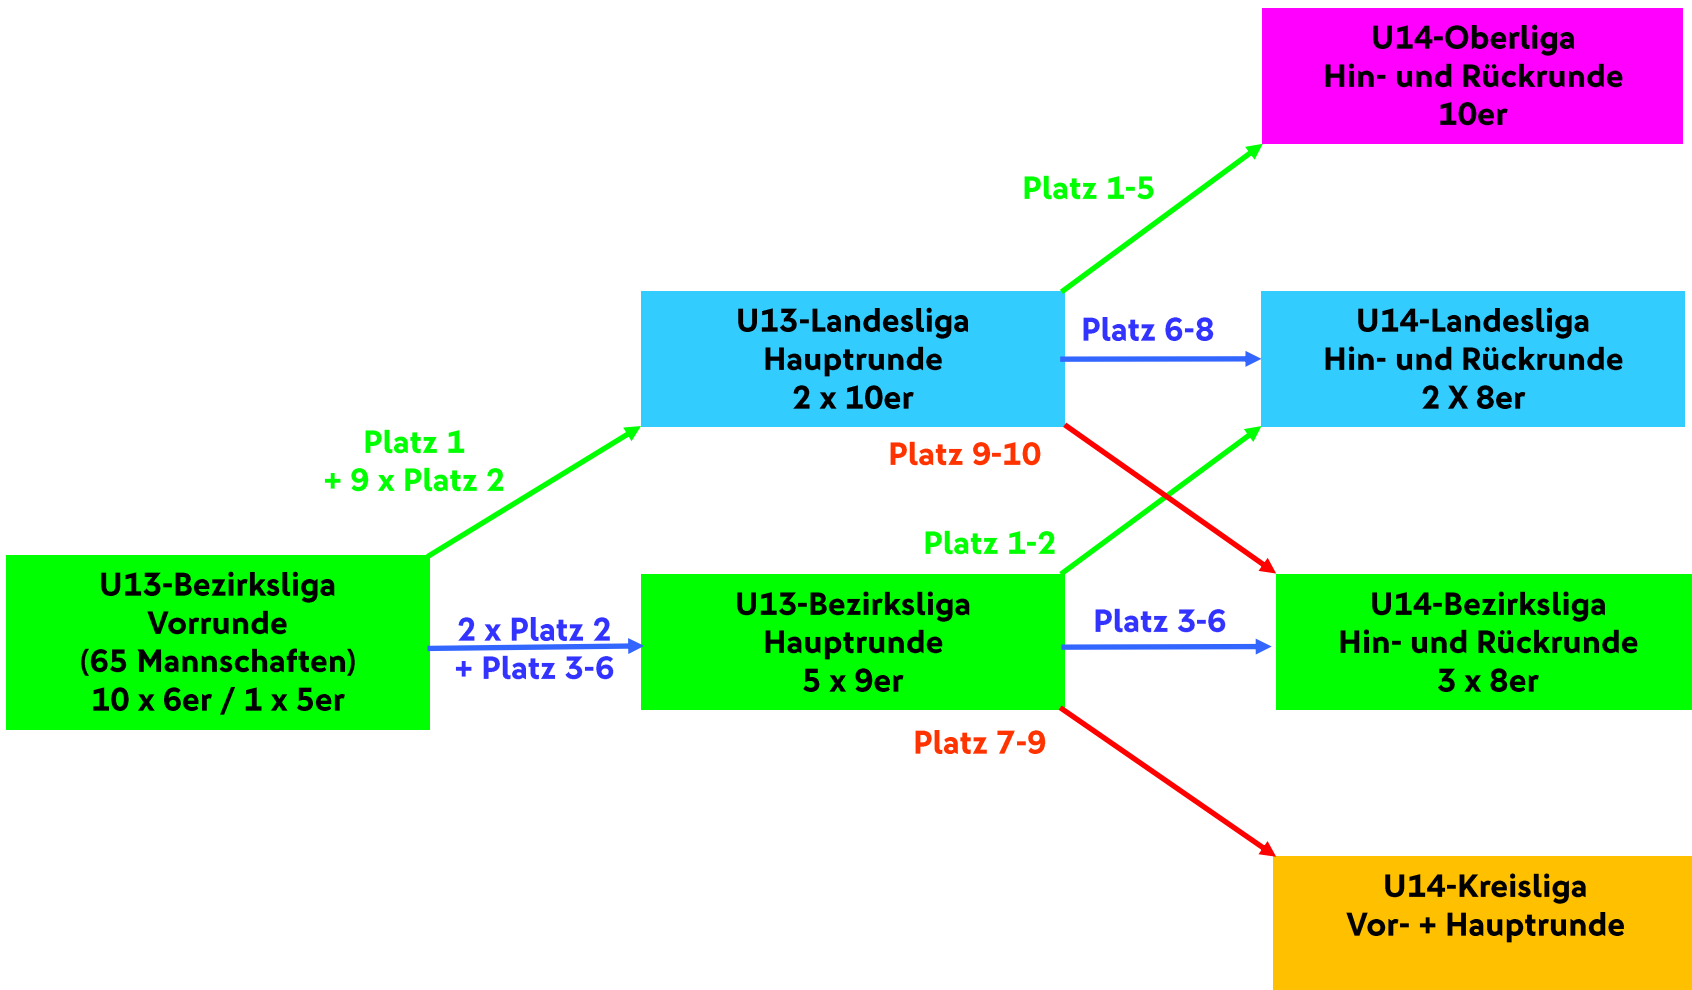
U13-Bezirksliga
Vorrunde
(65 Mannschaften)
10 x 6er / 1 x 5er

Platz 1
+ 9 x Platz 2

2 x Platz 2
+ Platz 3-6

U13-Landesliga
Hauptrunde
2 x 10er

U13-Bezirksliga
Hauptrunde
5 x 9er

Platz 1-5

Platz 6-8

Platz 9-10

Platz 1-2

Platz 3-6

Platz 7-9

U14-Oberliga
Hin- und Rückrunde
10er

U14-Landesliga
Hin- und Rückrunde
2 X 8er

U14-Bezirksliga
Hin- und Rückrunde
3 x 8er

U14-Kreisliga
Vor- + Hauptrunde